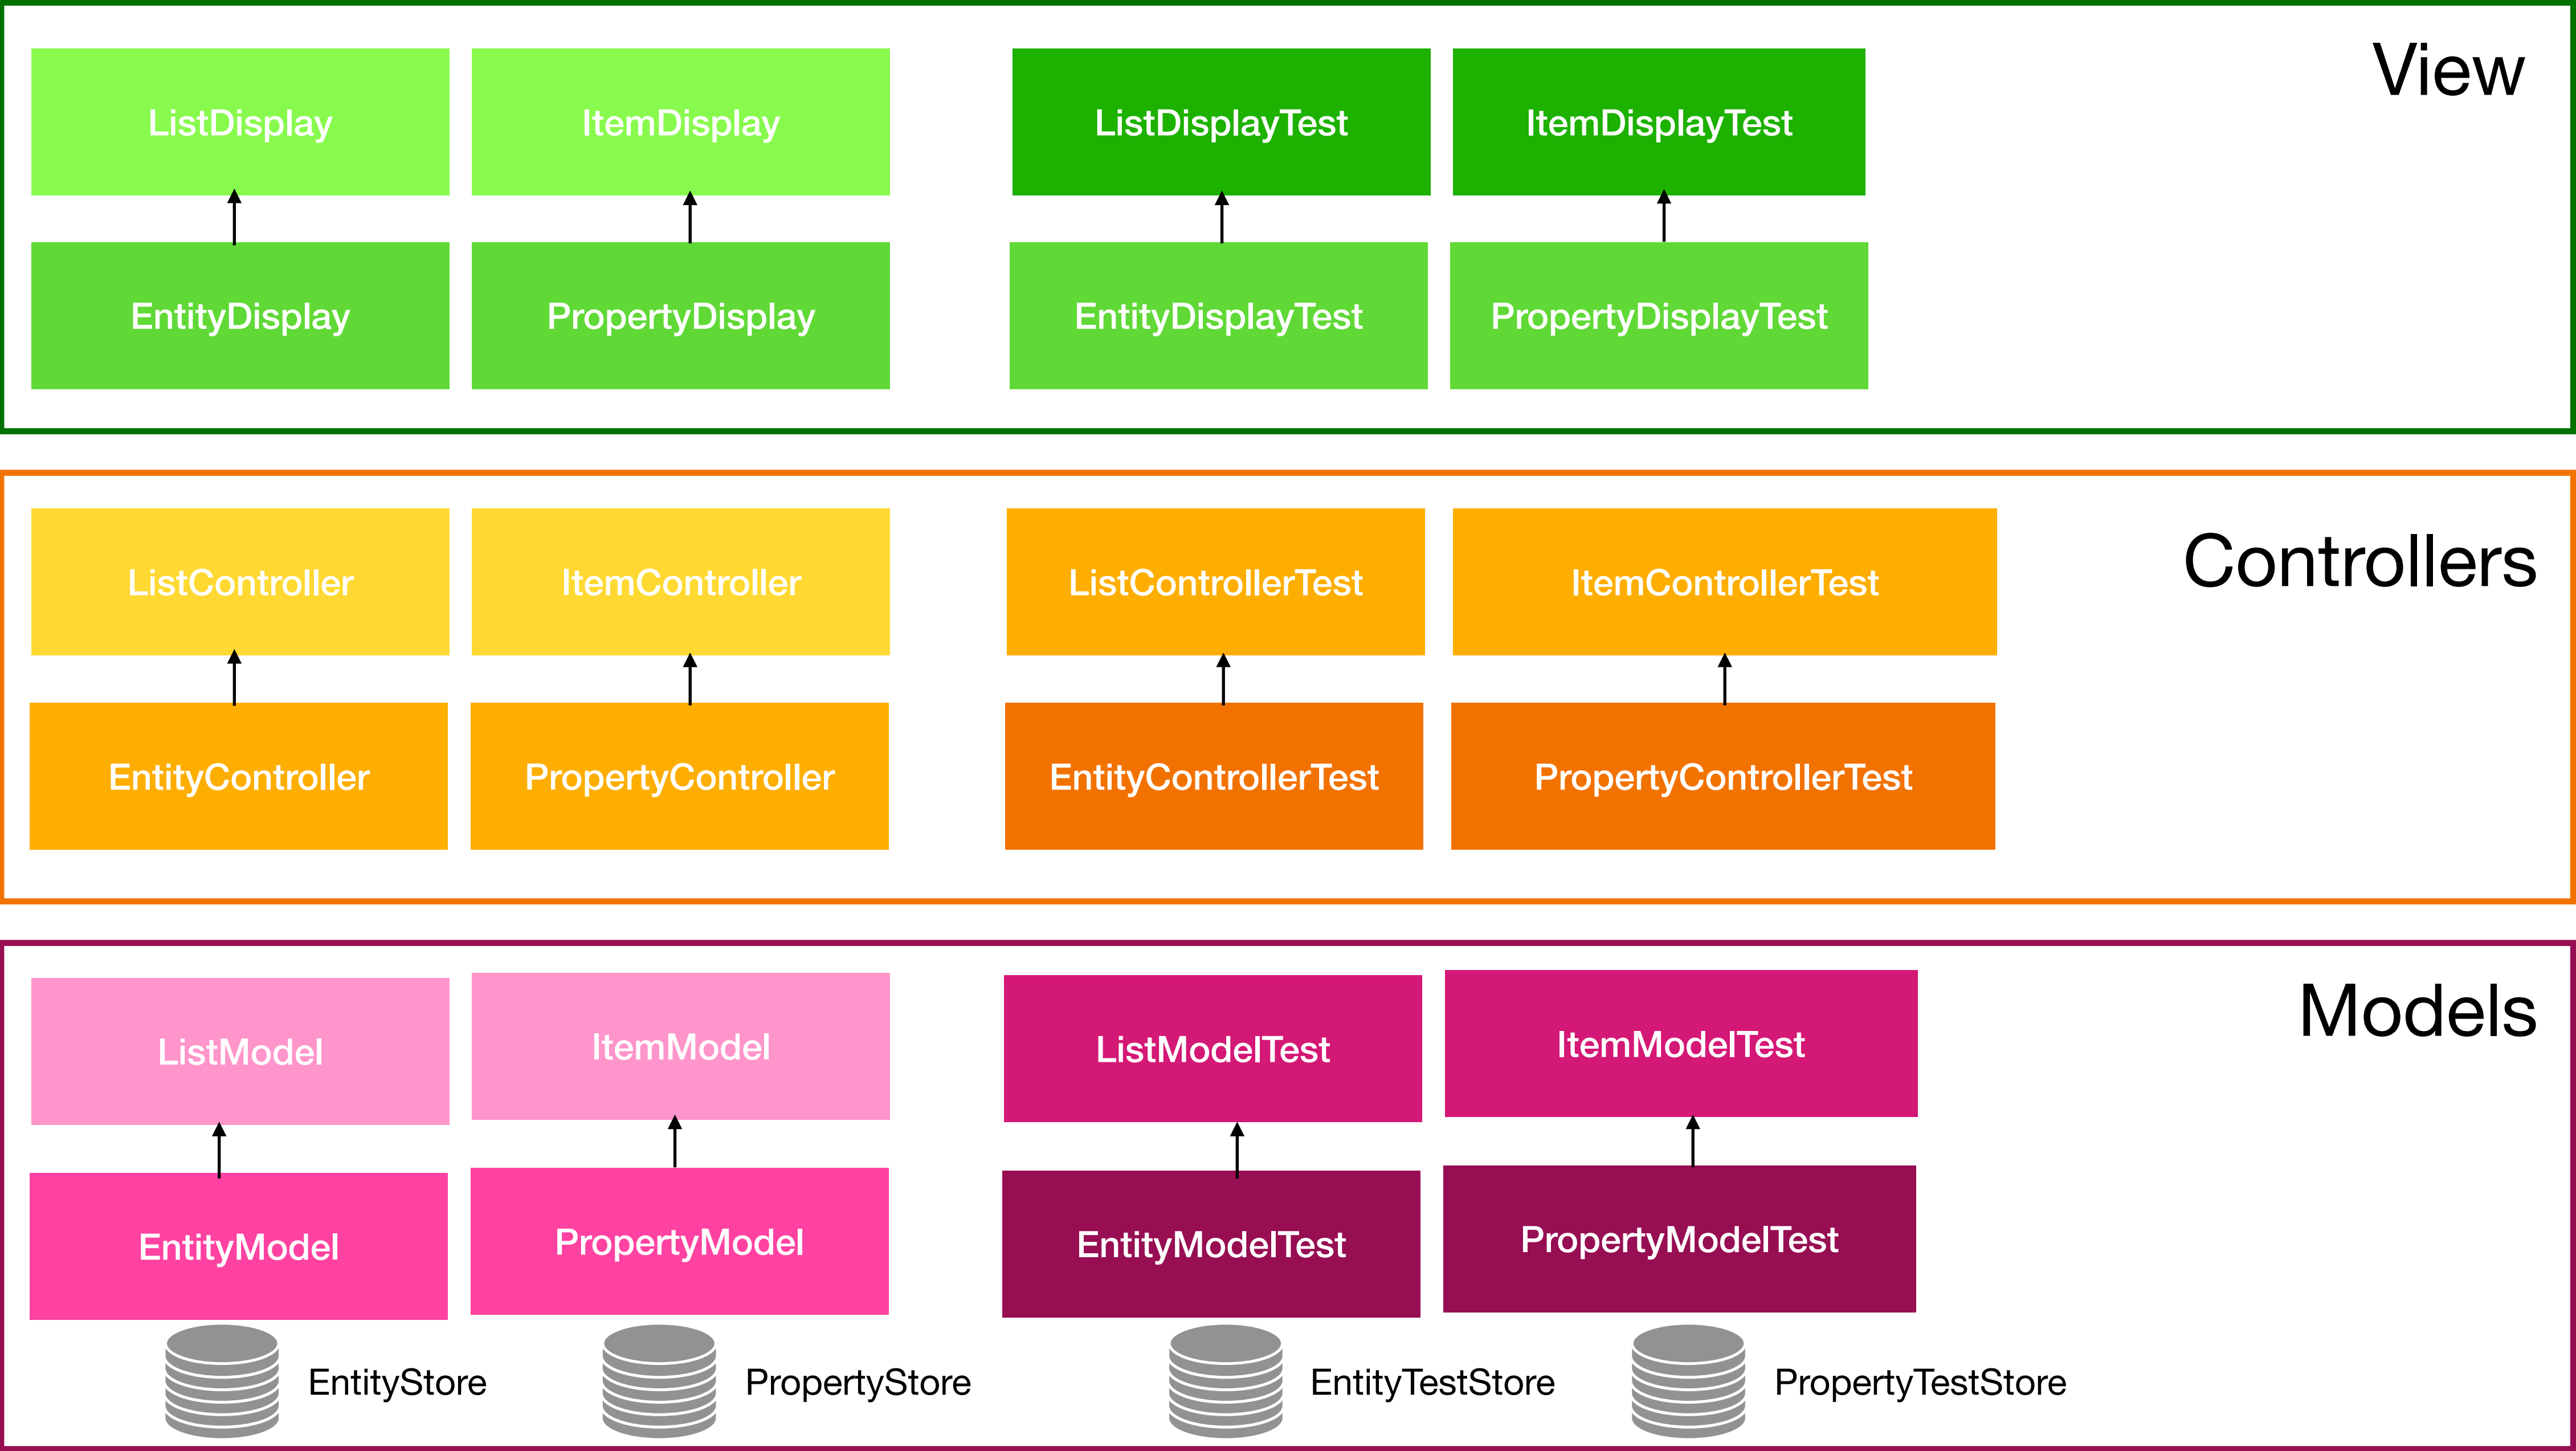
View

ListDisplay
ItemDisplay
ListDisplayTest
ItemDisplayTest

EntityDisplay
PropertyDisplay
EntityDisplayTest
PropertyDisplayTest

Controllers

ListController
ItemController
ListControllerTest
ItemControllerTest

EntityController
PropertyController
EntityControllerTest
PropertyControllerTest

Models

ListModel
ItemModel
ListModelTest
ItemModelTest

EntityModel
PropertyModel
EntityModelTest
PropertyModelTest

EntityStore
PropertyStore
EntityTestStore
PropertyTestStore